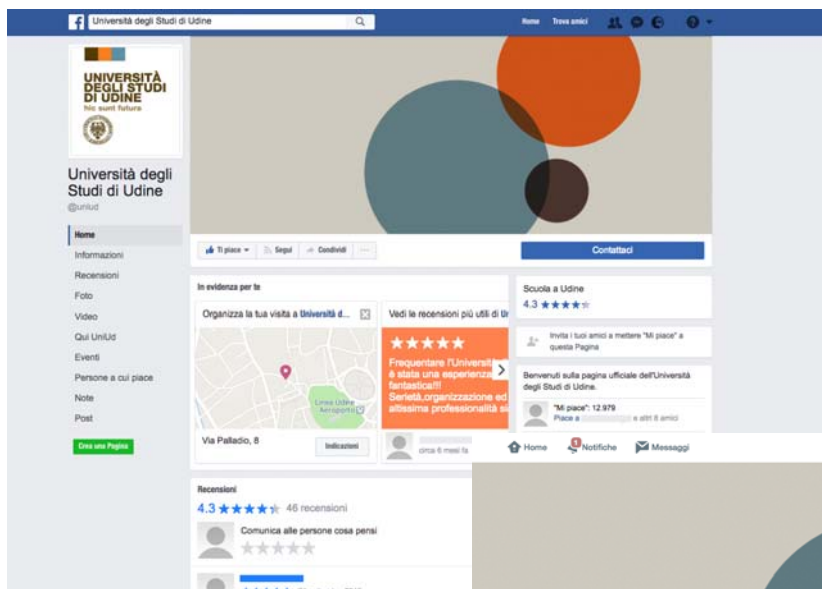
Università degli Studi di Udine

Home Trova amici

UNIVERSITÀ DEGLI STUDI DI UDINE
hic sunt futura

Università degli Studi di Udine
@uniud

Home
Informazioni
Recensioni
Foto
Video
Qui UniUd
Eventi
Persone a cui piace
Note
Post

Crea una Pagina

Ti piace Segui Condividi ···

Contattaci

In evidenza per te

Organizza la tua visita a Università d...

Vedi le recensioni più utili di Ur

★★★★★
Frequentare l'Universit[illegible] è stata una esperienza fantastica!!! Serietà,organizzazione ed altissima professionalità s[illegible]

Linea Udine Aeroporto

Via Palladio, 8

Indicazioni

circa 6 mesi fa

Scuola a Udine
4.3 ★★★★

Invita i tuoi amici a mettere "Mi piace" a questa Pagina

Benvenuti sulla pagina ufficiale dell'Università degli Studi di Udine.

"Mi piace": 12.979
Piace a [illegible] e altri 8 amici

Home Notifiche Messaggi

Recensioni
4.3 ★★★★ 46 recensioni
Comunica alle persone cosa pensi